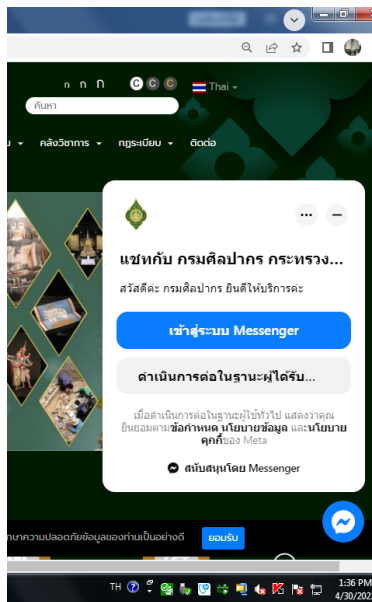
ก ก ก C C C Thai

ค้นหา

คลังวิชาการ กฎระเบียบ ติดต่อ

แชทกับ กรมศิลปากร กระทรวง...

สวัสดีค่ะ กรมศิลปากร ยินดีให้บริการค่ะ

เข้าสู่ระบบ Messenger

ดำเนินการต่อในฐานะผู้ได้รับ...

เมื่อดำเนินการต่อในฐานะผู้ใช้ทั่วไป แสดงว่าคุณยินยอมตามข้อกำหนด นโยบายข้อมูล และนโยบายคุกกี้ของ Meta

สนับสนุนโดย Messenger

นบาความปลอดภัยข้อมูลของท่านเป็นอย่างดี ยอมรับ

TH

1:36 PM
4/30/202